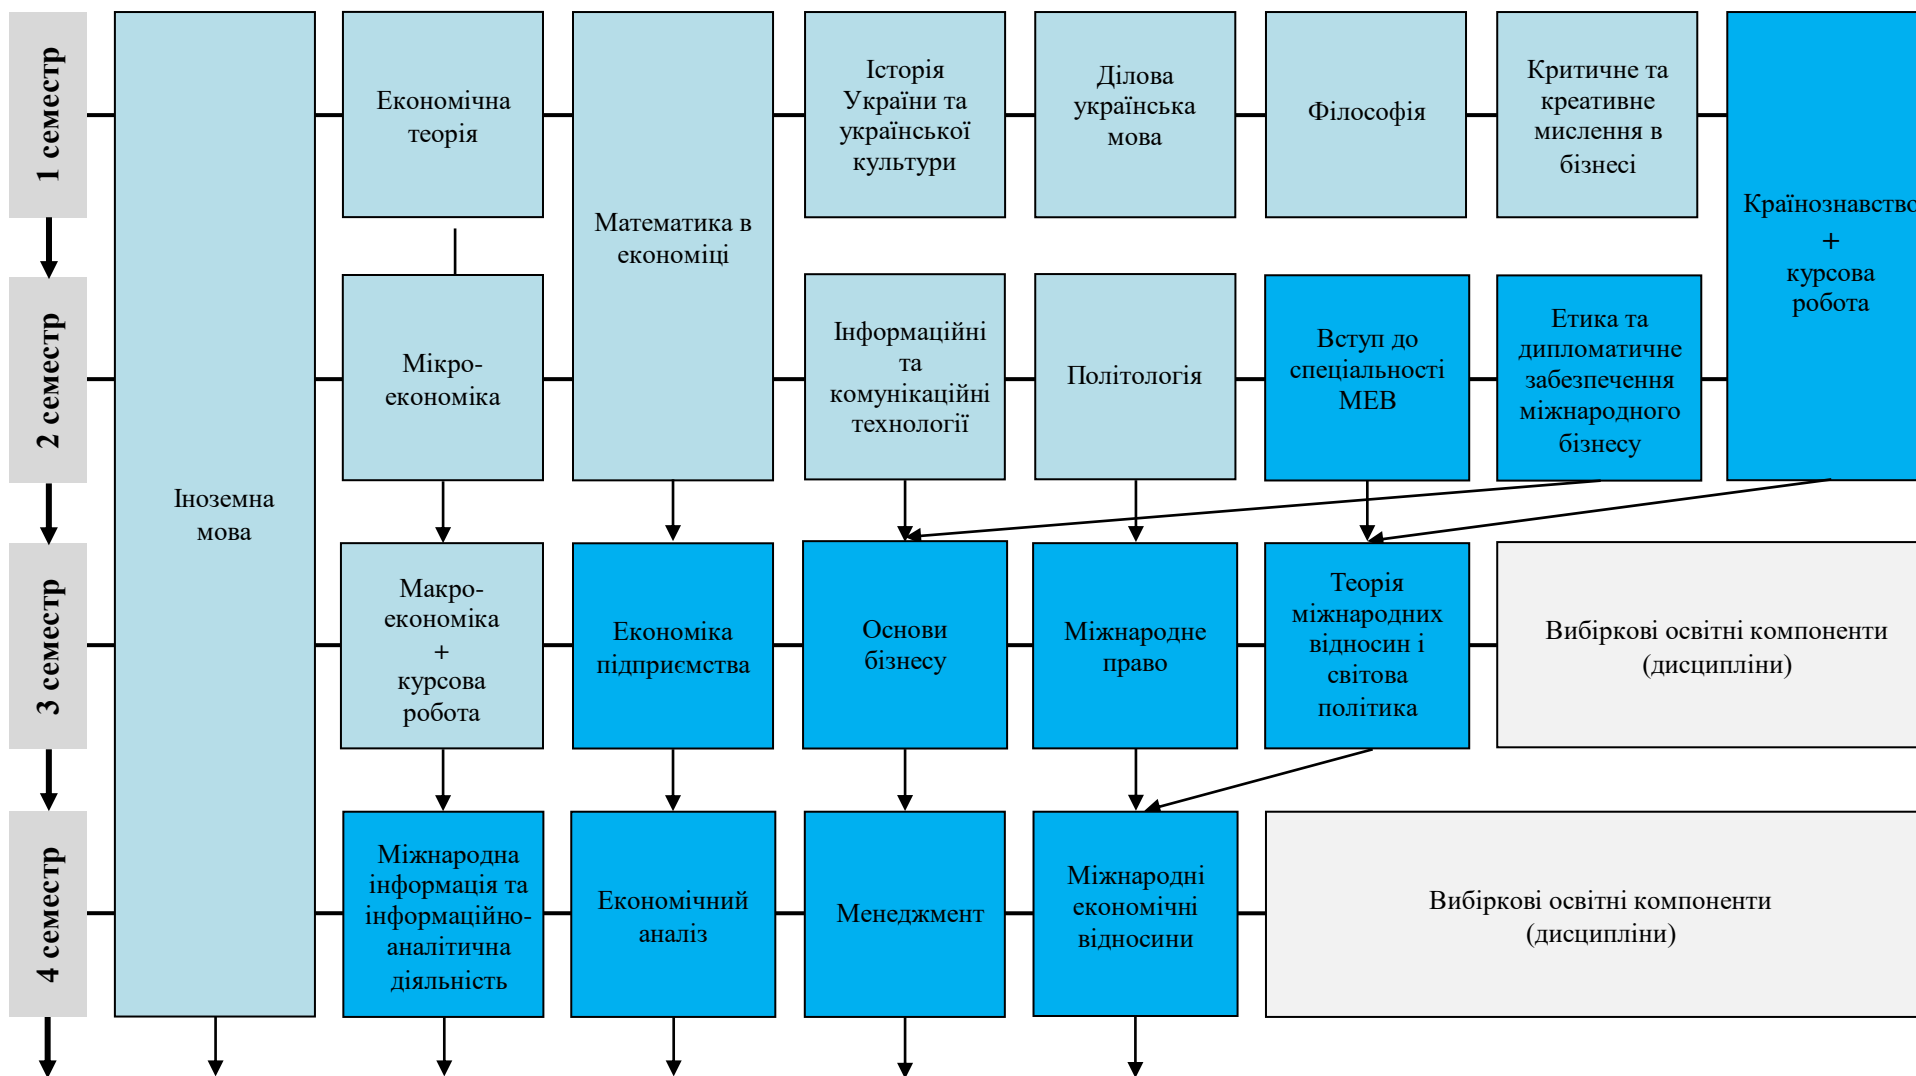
1 семестр

Іноземна мова

Економічна теорія

Математика в економіці

Історія України та української культури

Ділова українська мова

Філософія

Критичне та креативне мислення в бізнесі

Країнознавство + курсова робота

2 семестр

Мікро-економіка

Інформаційні та комунікаційні технології

Політологія

Вступ до спеціальності МЕВ

Етика та дипломатичне забезпечення міжнародного бізнесу

3 семестр

Макро-економіка + курсова робота

Економіка підприємства

Основи бізнесу

Міжнародне право

Теорія міжнародних відносин і світова політика

Вибіркові освітні компоненти (дисципліни)

4 семестр

Міжнародна інформація та інформаційно-аналітична діяльність

Економічний аналіз

Менеджмент

Міжнародні економічні відносини

Вибіркові освітні компоненти (дисципліни)